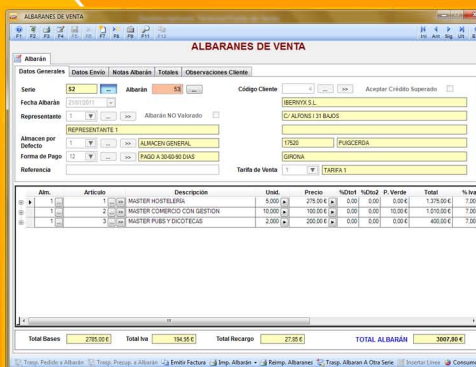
ALBARANES DE VENTA

F1 F2 F3 F4 F5 F6 F7 F8 F9 F11 F12

ALBARANES DE VENTA

Ini Ant Sig Ult

Albarán

Datos Generales | Datos Envío | Notas Albarán | Totales | Observaciones Cliente

Serie S2 ... Albarán 53 ...
Código Cliente 4 ... >> Aceptar Crédito Superado
Fecha Albarán 25/01/2011
IBERNYX S.L.
Representante 1 ... >> Albarán NO Valorado
C/ ALFONS I 31 BAJOS
REPRESENTANTE 1
Almacen por Defecto 1 ... >> ALMACEN GENERAL
17520 PUIGCERDA
Forma de Pago 12 ... >> PAGO A 30-60-90 DIAS
GIRONA
Referencia
Tarifa de Venta 1 TARIFA 1

| Alm. | Artículo | Descripción | Unid. | Precio | %Dto1 | %Dto2 | P. Verde | Total | % Iva |
|---|---|---|---|---|---|---|---|---|---|
| 1 | 1 | MASTER HOSTELERIA | 5,000 | 275,00 € | 0,00 | 0,00 | 0,00 € | 1.375,00 € | 7,00 |
| 1 | 2 | MASTER COMERCIO CON GESTION | 10,000 | 100,00 € | 0,00 | 0,00 | 10,00 € | 1.010,00 € | 7,00 |
| 1 | 3 | MASTER PUBS Y DICOTECAS | 2,000 | 200,00 € | 0,00 | 0,00 | 0,00 € | 400,00 € | 7,00 |

Total Bases 2785,00 € Total Iva 194,95 € Total Recargo 27,85 € TOTAL ALBARÁN 3007,80 €

Trasp. Pedido a Albarán | Trasp. Presup. a Albarán | Emitir Factura | Imp. Albarán | Reimp. Albaranes | Trasp. Albaran A Otra Serie | Insertar Linea | Consumo